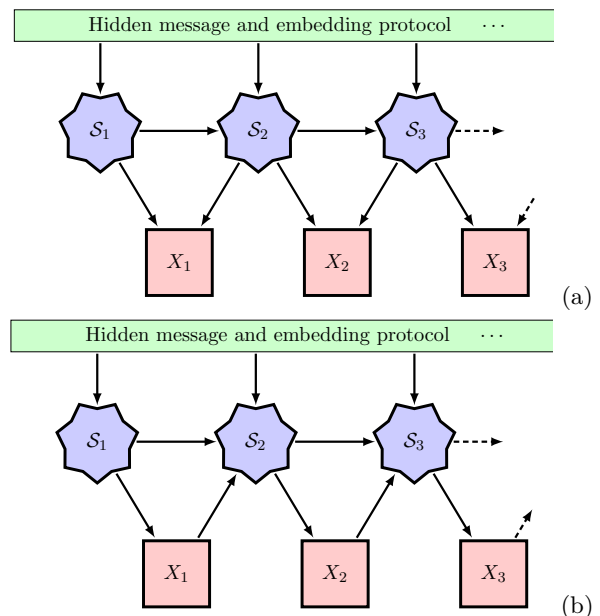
Hidden message and embedding protocol $\cdots$

$\mathcal{S}_1$ $\mathcal{S}_2$ $\mathcal{S}_3$

$X_1$ $X_2$ $X_3$

(a)

Hidden message and embedding protocol $\cdots$

$\mathcal{S}_1$ $\mathcal{S}_2$ $\mathcal{S}_3$

$X_1$ $X_2$ $X_3$

(b)